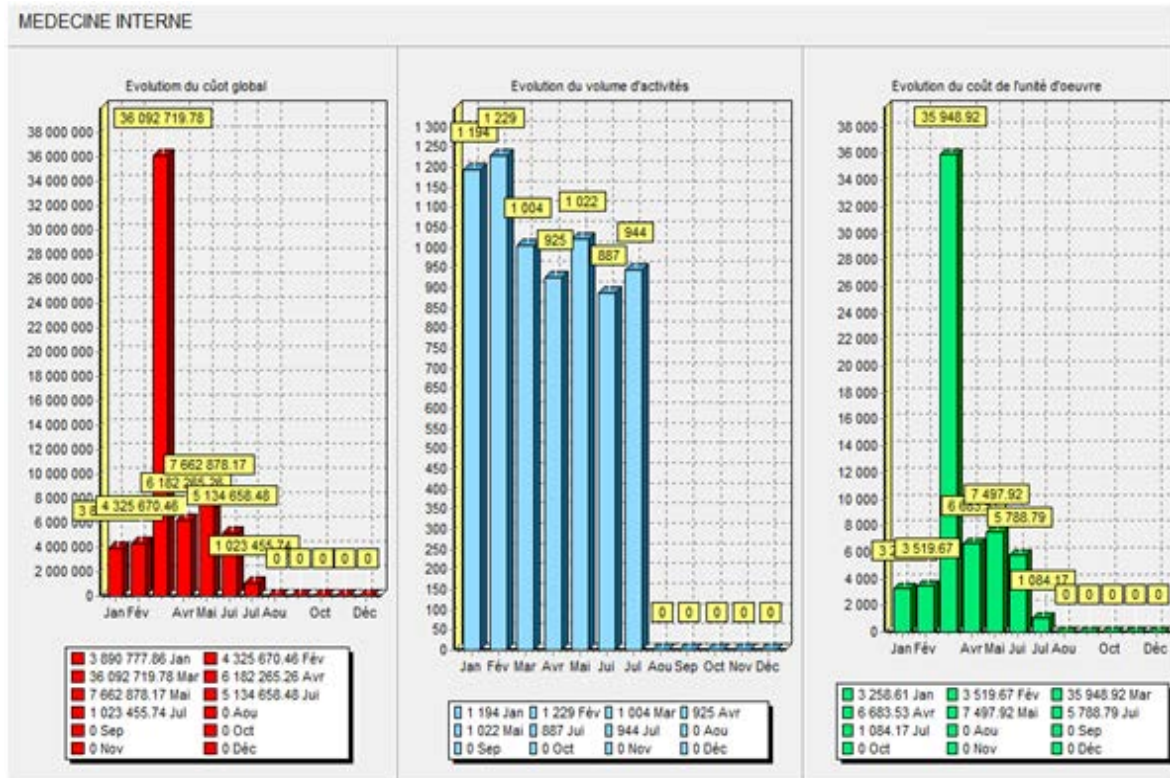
MEDECINE INTERNE

Evolutiom du cŏot global

36 092 719.78

38 000 000
36 000 000
34 000 000
32 000 000
30 000 000
28 000 000
26 000 000
24 000 000
22 000 000
20 000 000
18 000 000
16 000 000
14 000 000
12 000 000
10 000 000
8 000 000
6 000 000
4 000 000
2 000 000
0

7 662 878.17
6 182 265.26
3 8
4 325 670.46
5 134 658.48
1 023 455.74
0 0 0 0 0

Jan Fév Avr Mai Jui Jul Aou Oct Déc

3 890 777.86 Jan
4 325 670.46 Fév
36 092 719.78 Mar
6 182 265.26 Avr
7 662 878.17 Mai
5 134 658.48 Jui
1 023 455.74 Jul
0 Aou
0 Sep
0 Oct
0 Nov
0 Déc

Evolution du volume d'activités

1 194
1 229
1 004
1 022
925
887
944

1 300
1 250
1 200
1 150
1 100
1 050
1 000
950
900
850
800
750
700
650
600
550
500
450
400
350
300
250
200
150
100
50
0

0 0 0 0 0

Jan Fév Mar Avr Mai Jui Jul Aou Sep Oct Nov Déc

1 194 Jan
1 229 Fév
1 004 Mar
925 Avr
1 022 Mai
887 Jui
944 Jul
0 Aou
0 Sep
0 Oct
0 Nov
0 Déc

Evolution du coût de l'unité d'oeuvre

35 948.92

38 000
36 000
34 000
32 000
30 000
28 000
26 000
24 000
22 000
20 000
18 000
16 000
14 000
12 000
10 000
8 000
6 000
4 000
2 000
0

7 497.92
6 683
5 788.79
3 2
3 519.67
1 084.17
0 0 0 0 0

Jan Fév Avr Mai Jui Jul Aou Oct Déc

3 258.61 Jan
3 519.67 Fév
35 948.92 Mar
6 683.53 Avr
7 497.92 Mai
5 788.79 Jui
1 084.17 Jul
0 Aou
0 Sep
0 Oct
0 Nov
0 Déc